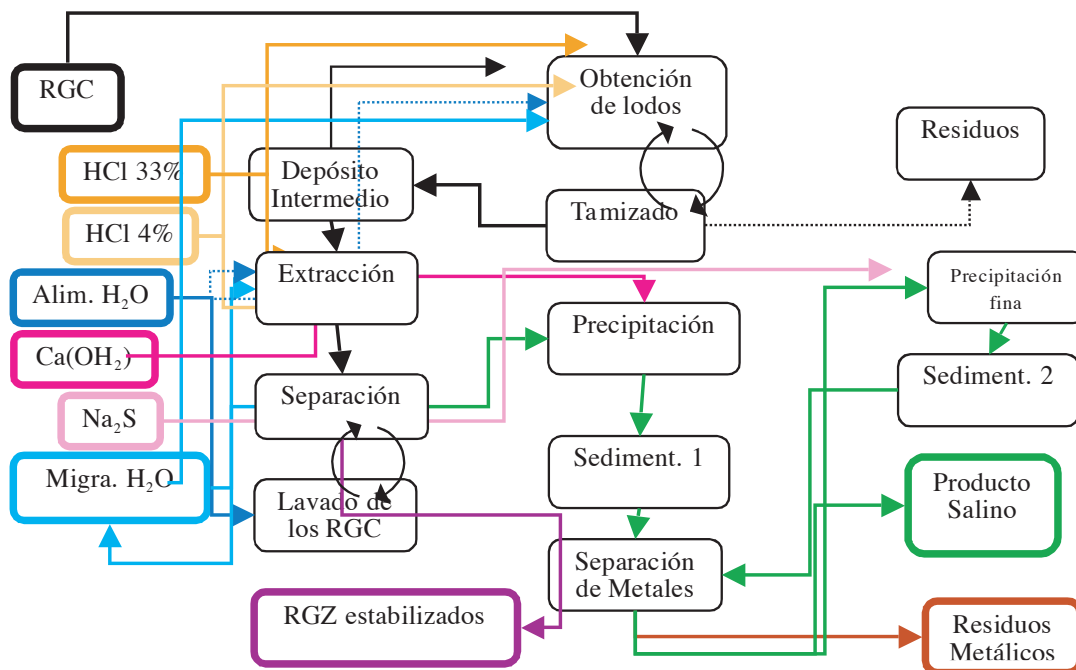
RGC

HCl 33%

HCl 4%

Alim. $H_2O$

$Ca(OH_2)$

$Na_2S$

Migra. $H_2O$

Obtención de lodos

Depósito Intermedio

Tamizado

Residuos

Extracción

Precipitación

Precipitación fina

Separación

Sediment. 2

Sediment. 1

Lavado de los RGC

Producto Salino

Separación de Metales

RGZ estabilizados

Residuos Metálicos